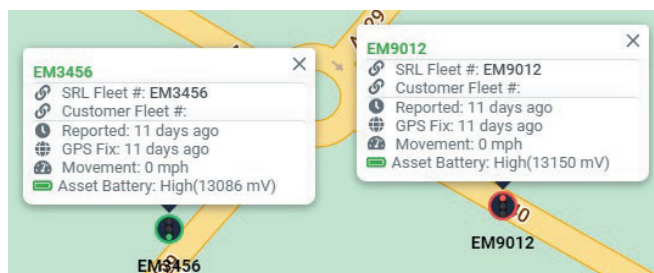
EM3456
SRL Fleet #: EM3456
Customer Fleet #:
Reported: 11 days ago
GPS Fix: 11 days ago
Movement: 0 mph
Asset Battery: High(13086 mV)

EM3456

EM9012
SRL Fleet #: EM9012
Customer Fleet #:
Reported: 11 days ago
GPS Fix: 11 days ago
Movement: 0 mph
Asset Battery: High(13150 mV)

EM9012